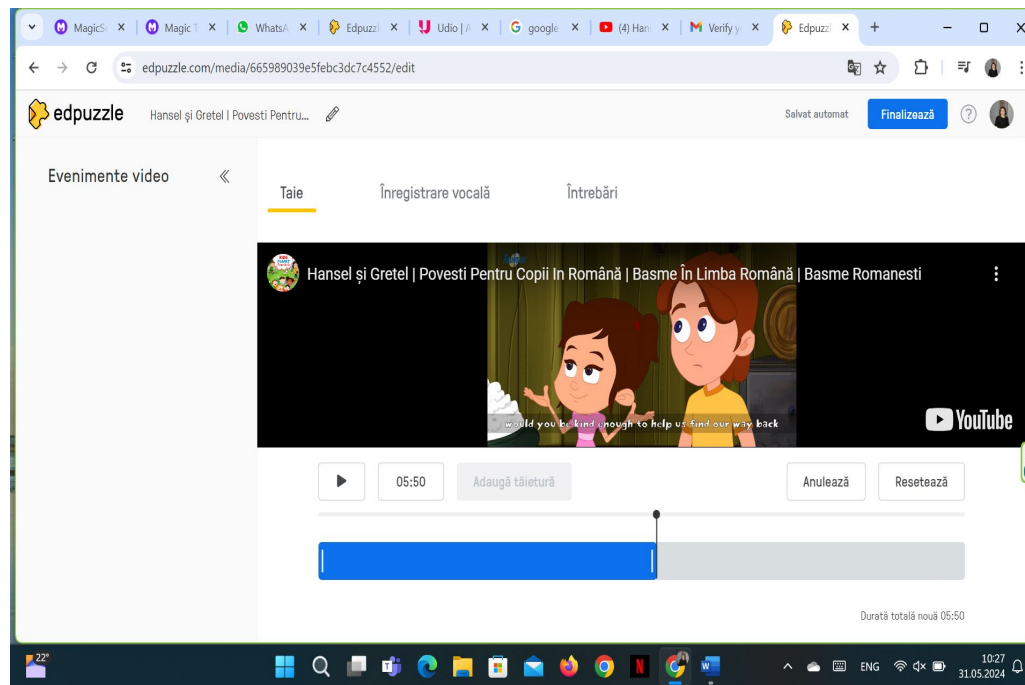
MagicS | Magic | WhatsA | Edpuzz | Udio | A | google | (4) Han | Verify y | Edpuzz

edpuzzle.com/media/665989039e5febc3dc7c4552/edit

edpuzzle Hansel și Gretel | Povesti Pentru...

Salvat automat Finalizează

Evenimente video

Taie Înregistrare vocală Întrebări

Hansel și Gretel | Povesti Pentru Copii In Română | Basme În Limba Română | Basme Romanesti

would you be kind enough to help us find our way back

YouTube

05:50 Adaugă tăietură Anulează Resetează

Durată totală nouă 05:50

22°

ENG 10:27 31.05.2024